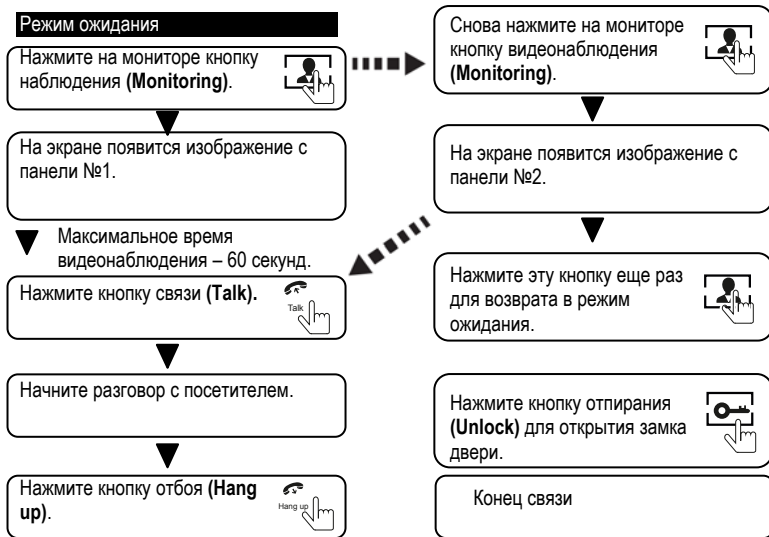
Режим ожидания

Нажмите на мониторе кнопку наблюдения **(Monitoring)**.

На экране появится изображение с панели №1.

Максимальное время видеонаблюдения – 60 секунд.

Нажмите кнопку связи **(Talk).**

Talk

Начните разговор с посетителем.

Нажмите кнопку отбоя **(Hang up)**.

Hang up

Снова нажмите на мониторе кнопку видеонаблюдения **(Monitoring)**.

На экране появится изображение с панели №2.

Нажмите эту кнопку еще раз для возврата в режим ожидания.

Нажмите кнопку отпирания **(Unlock)** для открытия замка двери.

Конец связи